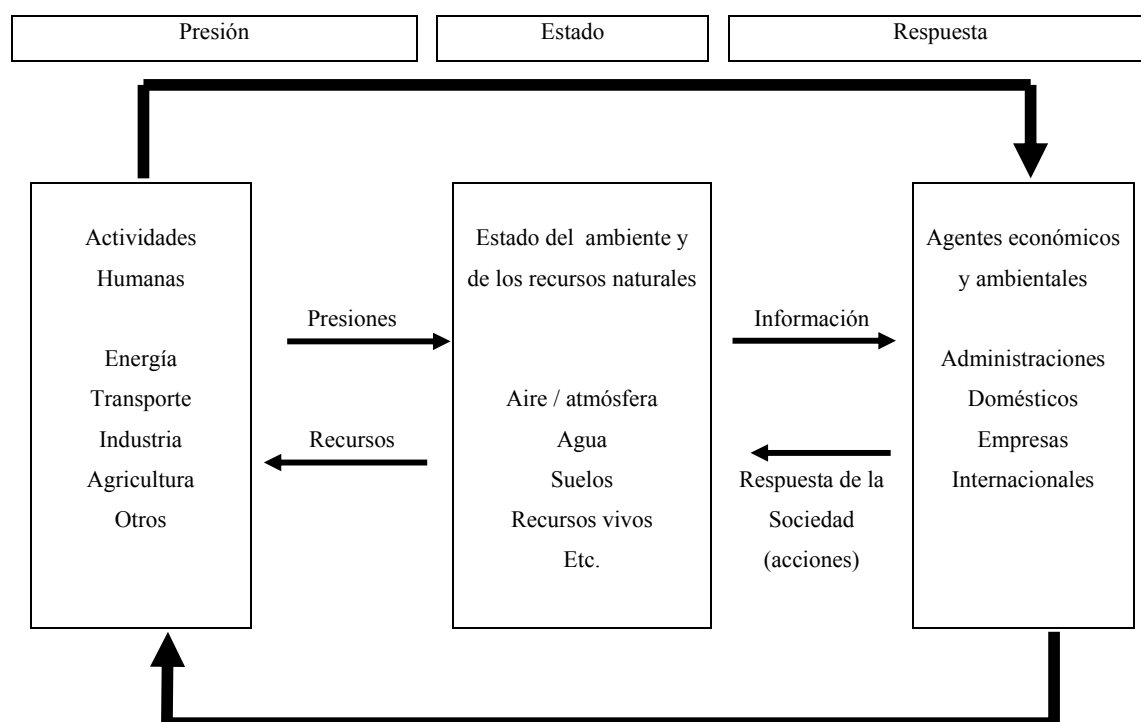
Presión

Estado

Respuesta

Actividades Humanas

Energía
Transporte
Industria
Agricultura
Otros

Presiones

Recursos

Estado del ambiente y de los recursos naturales

Aire / atmósfera
Agua
Suelos
Recursos vivos
Etc.

Información

Respuesta de la Sociedad (acciones)

Agentes económicos y ambientales

Administraciones
Domésticos
Empresas
Internacionales